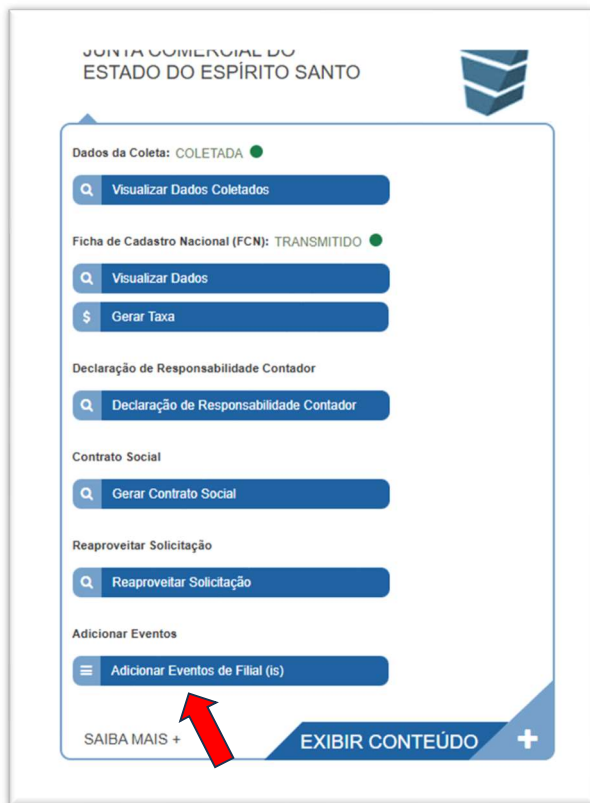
JUNTA COMERCIAL DO
ESTADO DO ESPÍRITO SANTO

Dados da Coleta: COLETADA

Visualizar Dados Coletados

Ficha de Cadastro Nacional (FCN): TRANSMITIDO

Visualizar Dados

Gerar Taxa

Declaração de Responsabilidade Contador

Declaração de Responsabilidade Contador

Contrato Social

Gerar Contrato Social

Reaproveitar Solicitação

Reaproveitar Solicitação

Adicionar Eventos

Adicionar Eventos de Filial (is)

SAIBA MAIS +

EXIBIR CONTEÚDO